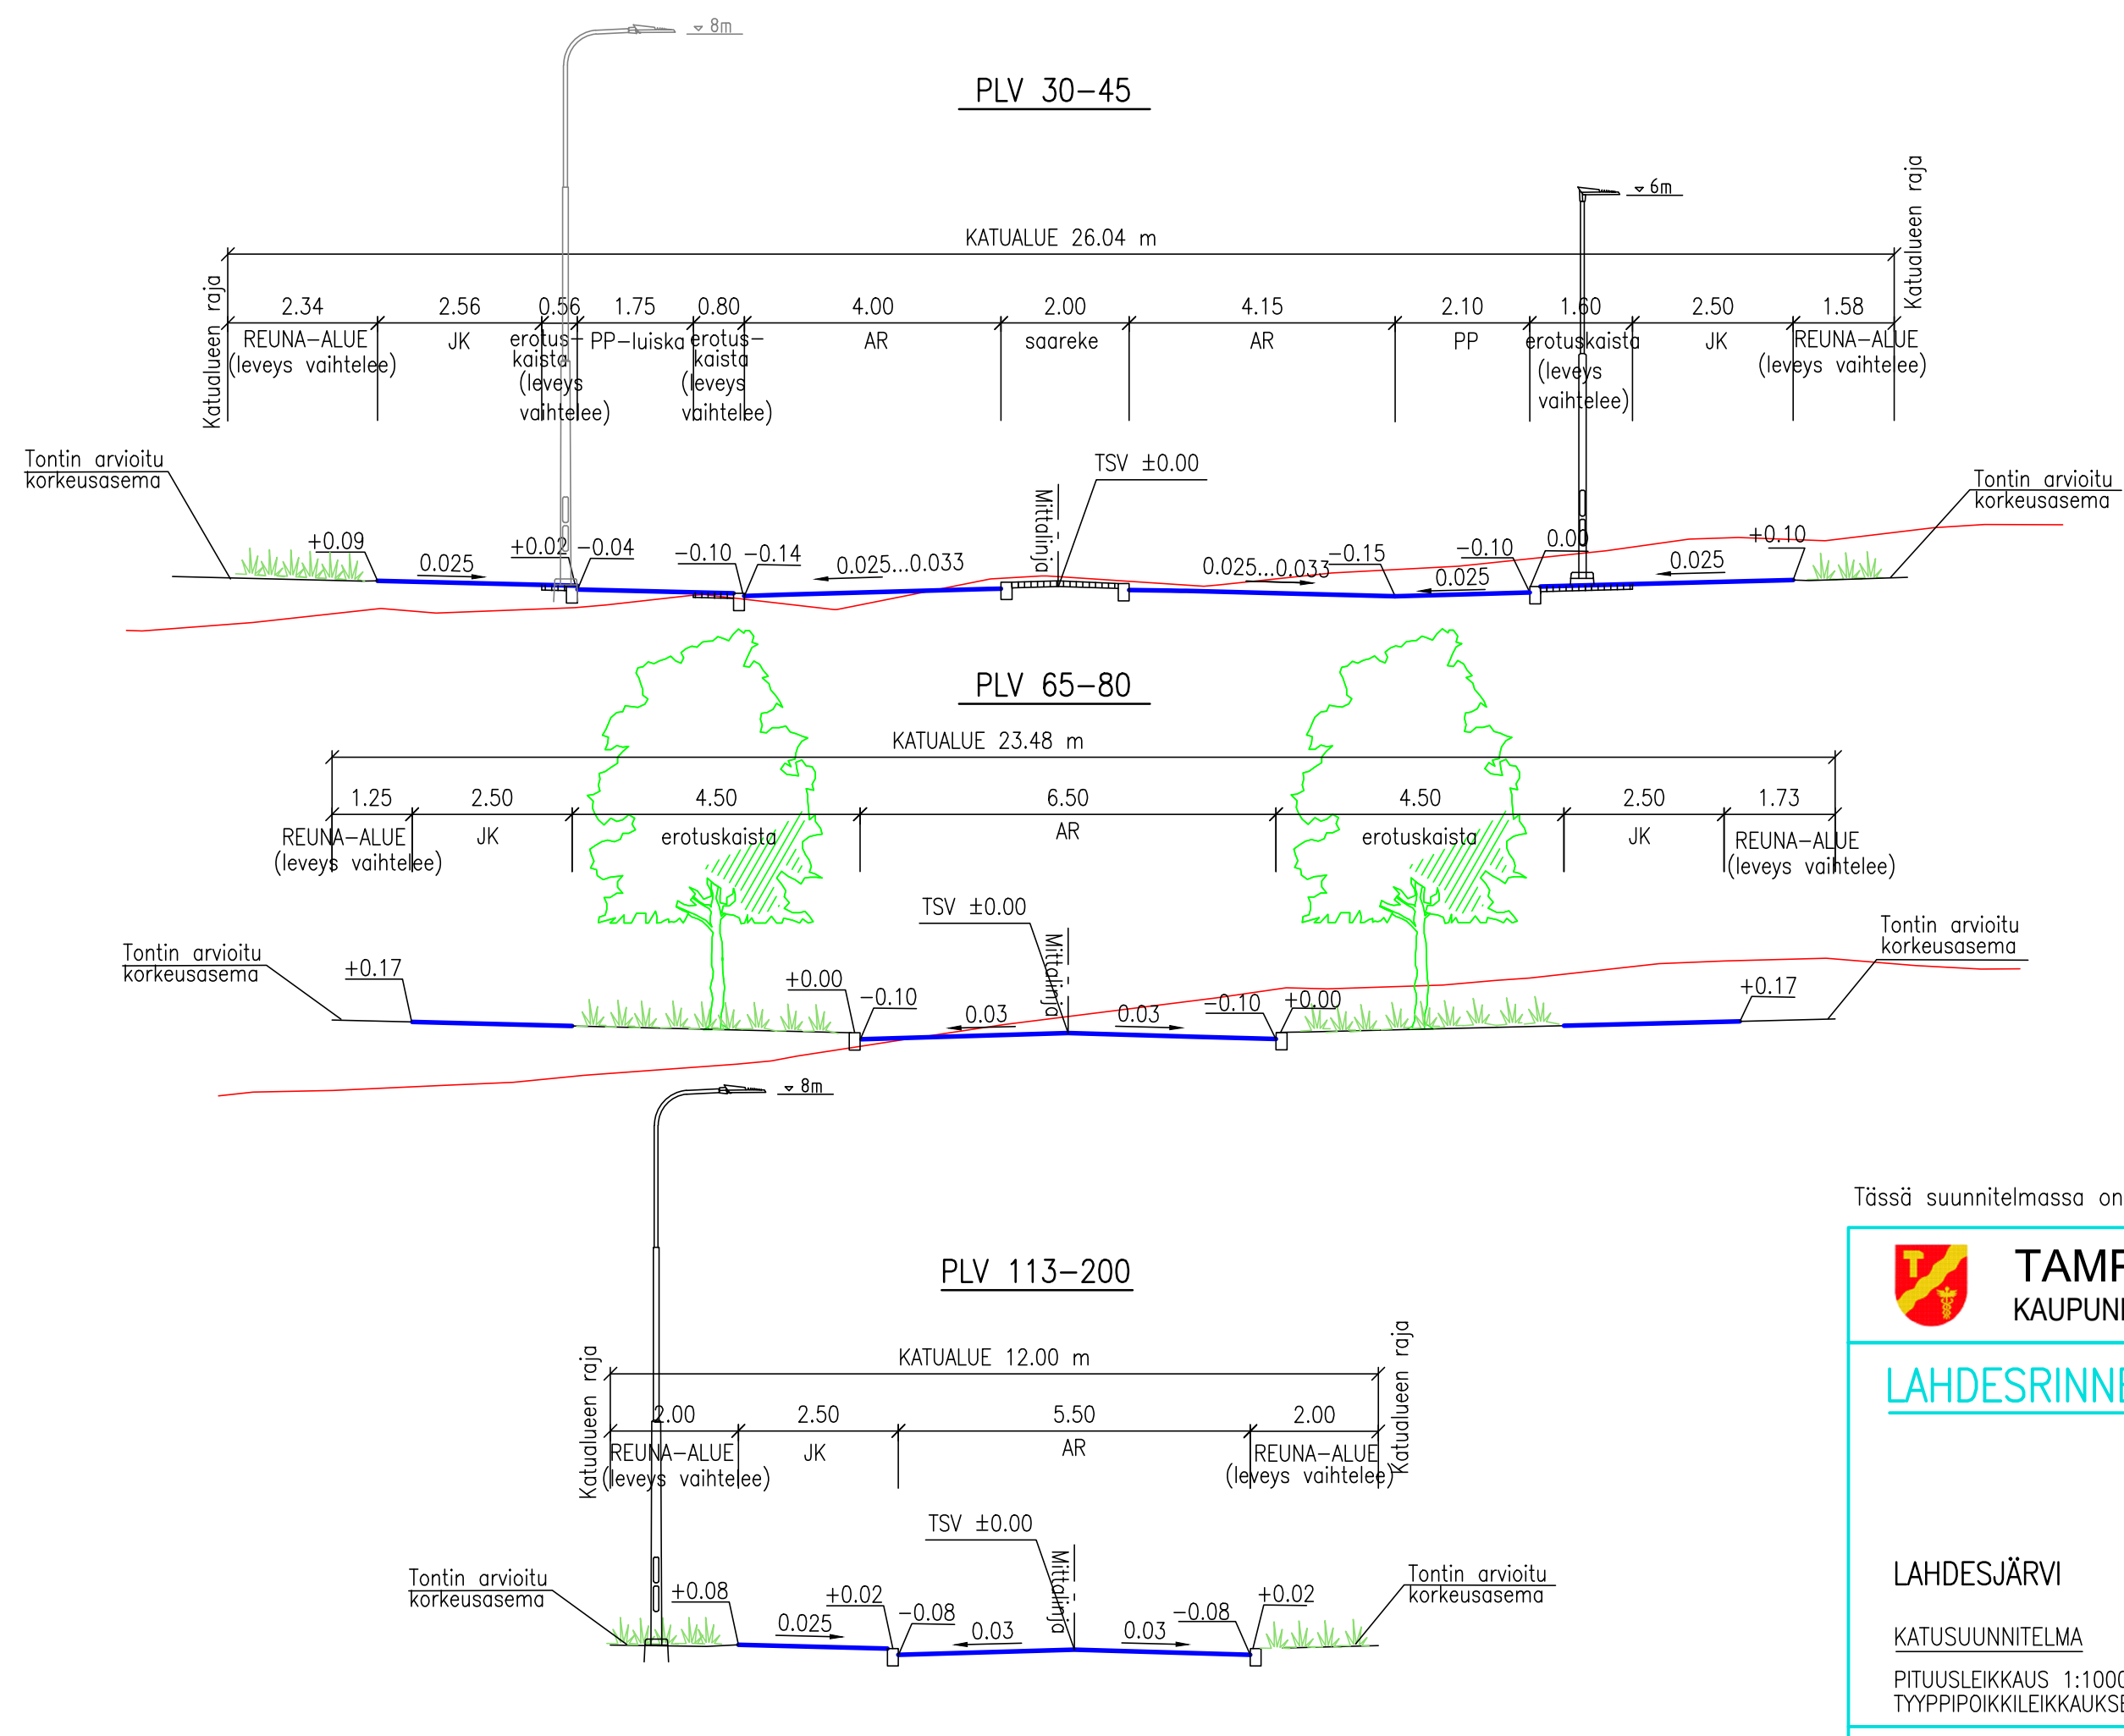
8m

PLV 30–45

6m

Katualueen raja

KATUALUE 26.04 m

Katualueen raja

| 2.34 | 2.56 | 0.56 | 1.75 | 0.80 | 4.00 | 2.00 | 4.15 | 2.10 | 1.60 | 2.50 | 1.58 |
|---|---|---|---|---|---|---|---|---|---|---|---|
| REUNA–ALUE (leveys vaihtelee) | JK | erotus–kaista (leveys vaihtelee) | PP–luiska | erotus–kaista (leveys vaihtelee) | AR | saareke | AR | PP | erotuskaista (leveys vaihtelee) | JK | REUNA–ALUE (leveys vaihtelee) |

Tontin arvioitu korkeusasema

TSV ±0.00

Mittalinja

Tontin arvioitu korkeusasema

+0.09 0.025 +0.02 –0.04 –0.10 –0.14 0.025...0.033 0.025...0.033 –0.15 –0.10 0.025 0.00 +0.10 0.025

PLV 65–80

KATUALUE 23.48 m

| 1.25 | 2.50 | 4.50 | 6.50 | 4.50 | 2.50 | 1.73 |
|---|---|---|---|---|---|---|
| REUNA–ALUE (leveys vaihtelee) | JK | erotuskaista | AR | erotuskaista | JK | REUNA–ALUE (leveys vaihtelee) |

TSV ±0.00

Tontin arvioitu korkeusasema

Tontin arvioitu korkeusasema

Mittalinja

+0.17 +0.00 –0.10 0.03 0.03 –0.10 +0.00 +0.17

8m

PLV 113–200

Katualueen raja

KATUALUE 12.00 m

Katualueen raja

| 2.00 | 2.50 | 5.50 | 2.00 |
|---|---|---|---|
| REUNA–ALUE (leveys vaihtelee) | JK | AR | REUNA–ALUE (leveys vaihtelee) |

TSV ±0.00

Tontin arvioitu korkeusasema

Mittalinja

Tontin arvioitu korkeusasema

+0.08 0.025 +0.02 –0.08 0.03 0.03 –0.08 +0.02

Tässä suunnitelmassa on

TAMP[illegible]
KAUPUN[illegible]

LAHDESRINN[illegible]

LAHDESJÄRVI

KATUSUUNNITELMA

PITUUSLEIKKAUS 1:100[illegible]
TYYPPIPOIKKILEIKKAUKS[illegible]